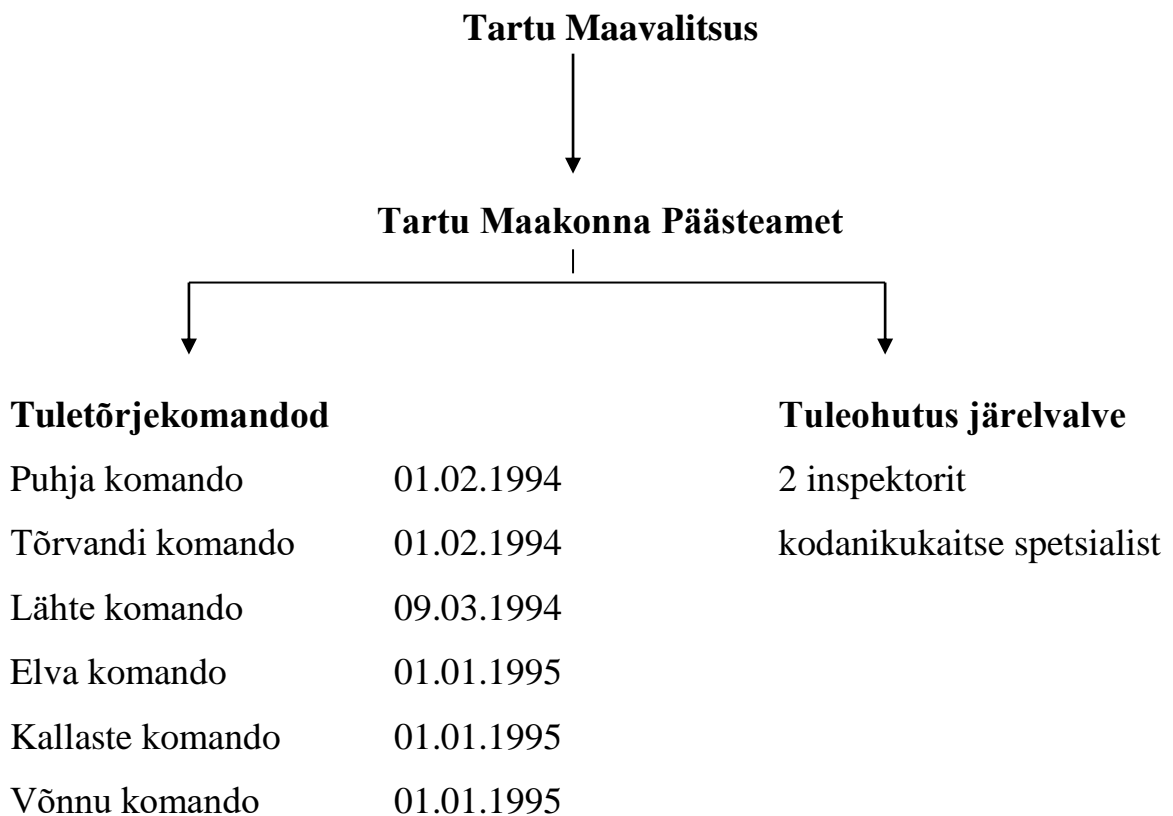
**Tartu Maavalitsus**

**Tartu Maakonna Päästeamet**

**Tuletõrjekomandod**

Puhja komando 01.02.1994

Tõrvandi komando 01.02.1994

Lähte komando 09.03.1994

Elva komando 01.01.1995

Kallaste komando 01.01.1995

Võnnu komando 01.01.1995

**Tuleohutus järelvalve**

2 inspektorit

kodanikukaitse spetsialist